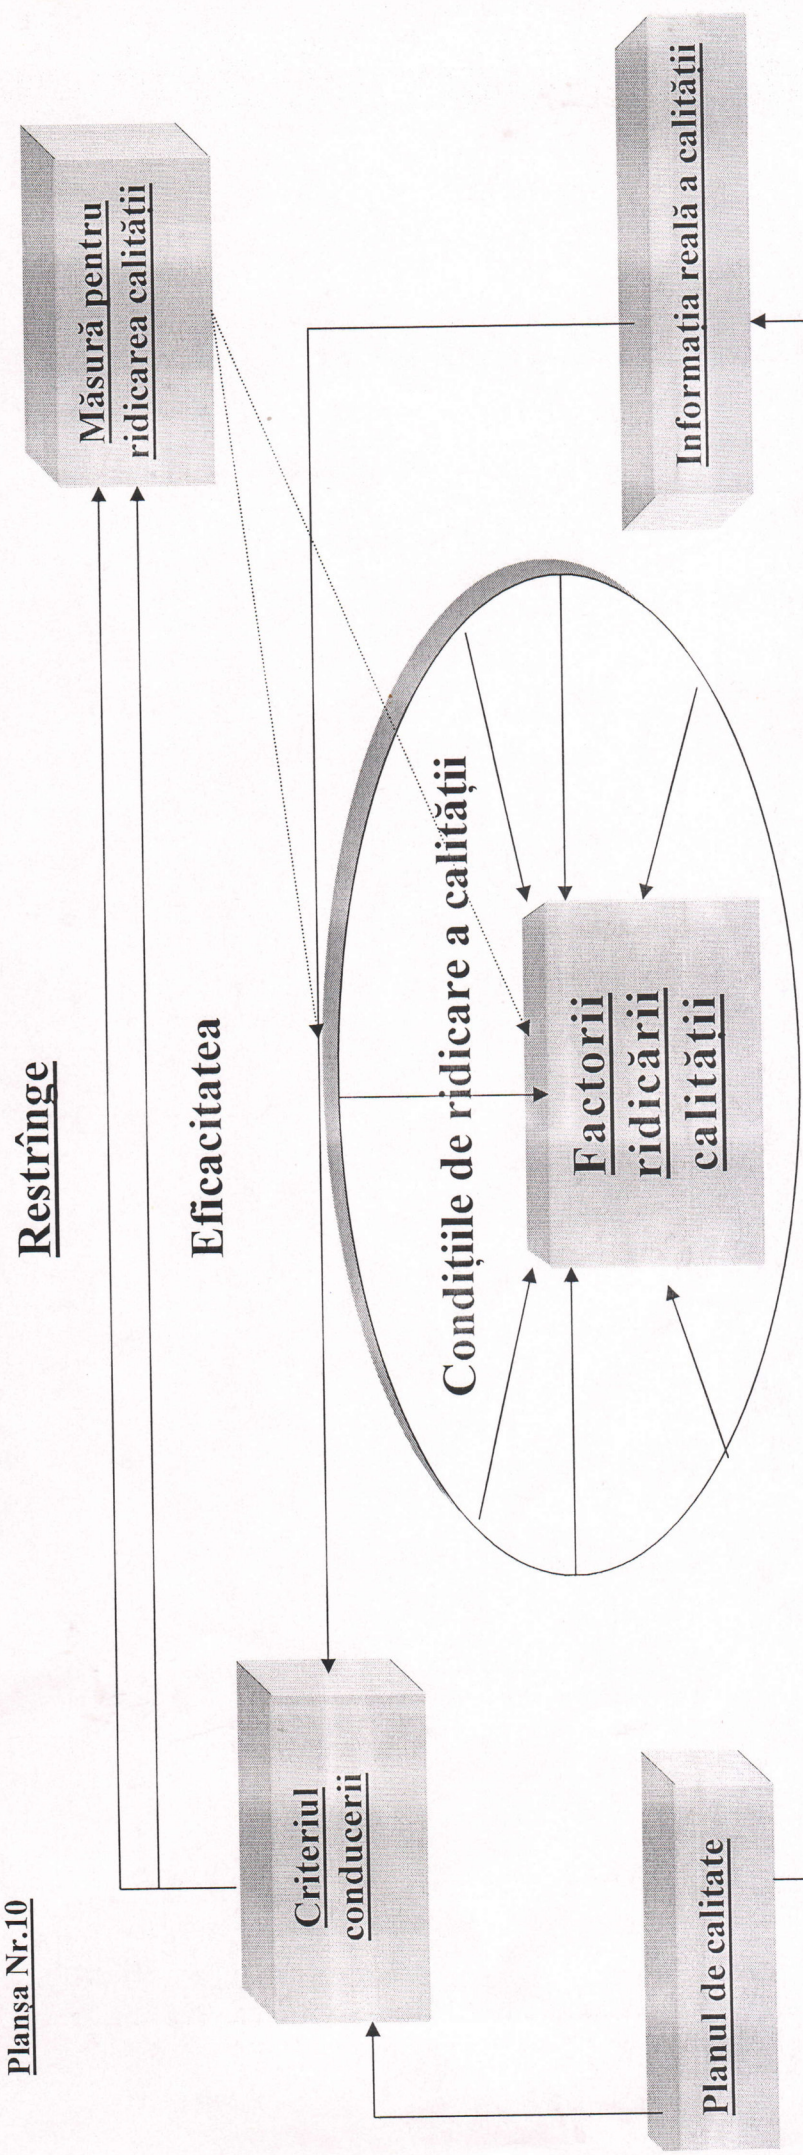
Planşa Nr.10

Restrînge

Eficacitatea

Măsură pentru ridicarea calităţii

Criteriul conducerii

Condiţiile de ridicare a calităţii

Factorii ridicării calităţii

Planul de calitate

Informaţia reală a calităţii